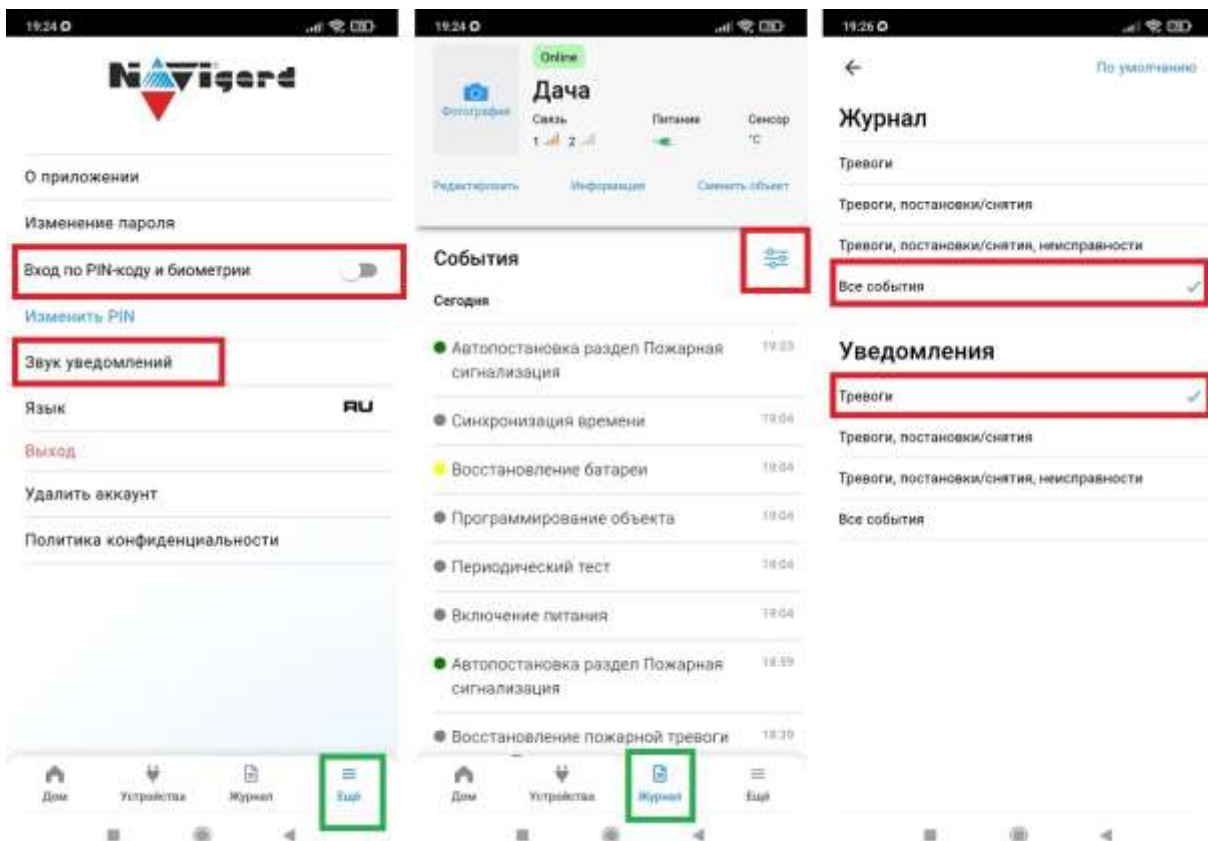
19:24

NAVIgard

О приложении

Изменение пароля

Вход по PIN-коду и биометрии

Изменить PIN

Звук уведомлений

Язык RU

Выход

Удалить аккаунт

Политика конфиденциальности

Дом Устройства Журнал Ещё

19:24

Фотография

Online

Дача

Связь 1 2

Питание

Сенсор °C

Редактировать Информация Сменить объект

События

Сегодня

Автопостановка раздел Пожарная сигнализация 19:23

Синхронизация времени 19:04

Восстановление батареи 19:04

Программирование объекта 19:04

Периодический тест 19:04

Включение питания 19:04

Автопостановка раздел Пожарная сигнализация 18:59

Восстановление пожарной тревоги 18:39

Дом Устройства Журнал Ещё

19:26

По умолчанию

Журнал

Тревоги

Тревоги, постановки/снятия

Тревоги, постановки/снятия, неисправности

Все события

Уведомления

Тревоги

Тревоги, постановки/снятия

Тревоги, постановки/снятия, неисправности

Все события